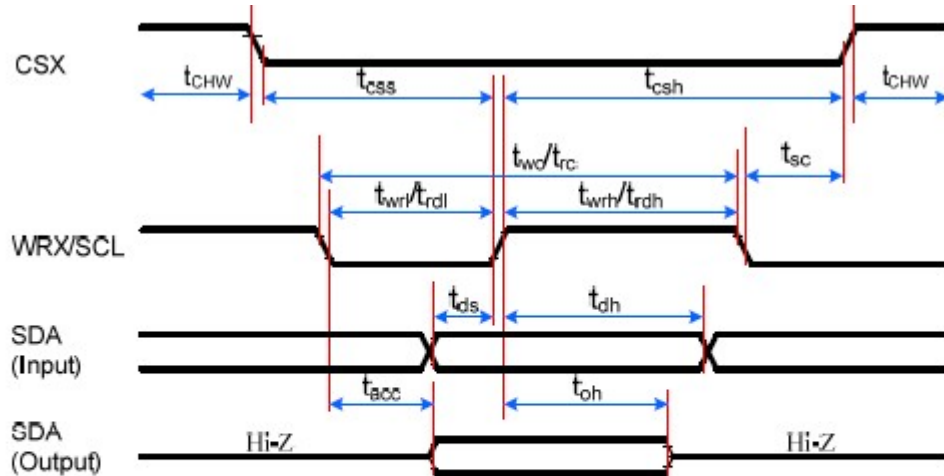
CSX

$t_{CHW}$

$t_{css}$

$t_{csh}$

$t_{CHW}$

$t_{wc}/t_{rc}$

$t_{sc}$

$t_{wrl}/t_{rdl}$

$t_{wrh}/t_{rdh}$

WRX/SCL

$t_{ds}$

$t_{dh}$

SDA
(Input)

$t_{acc}$

$t_{oh}$

SDA
(Output)

Hi-Z

Hi-Z